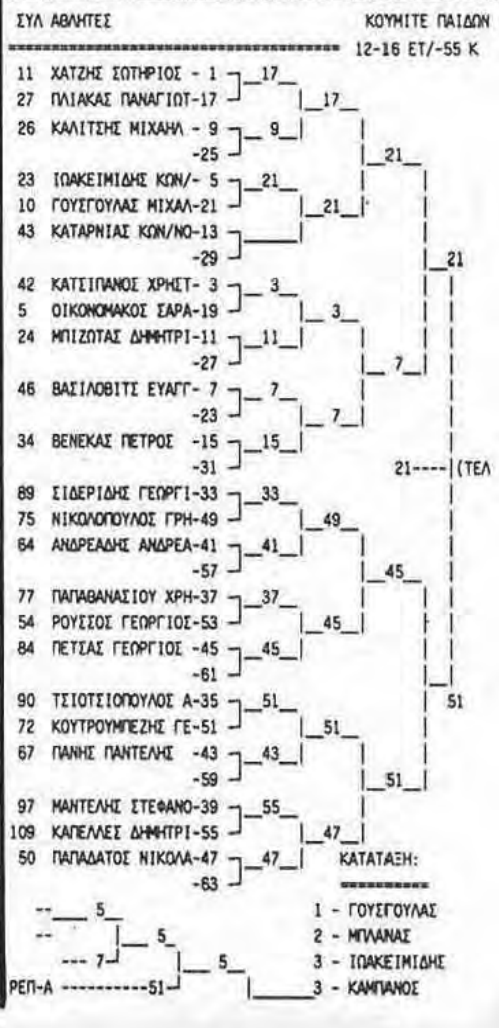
ΣΥΛ ΑΘΛΗΤΕΣ ΚΟΥΜΙΤΕ ΠΑΙΔΩΝ
================================ 12-16 ΕΤ/-55 Κ

11 ΧΑΤΖΗΣ ΣΩΤΗΡΙΟΣ - 1 _17_
27 ΠΛΙΑΚΑΣ ΠΑΝΑΓΙΩΤ-17 _17_
26 ΚΑΛΙΤΣΗΣ ΜΙΧΑΗΛ - 9 _9_
-25 _21_
23 ΙΩΑΚΕΙΜΙΔΗΣ ΚΩΝ/- 5 _21_
10 ΓΟΥΣΓΟΥΛΑΣ ΜΙΧΑΛ-21 _21_
43 ΚΑΤΑΡΝΙΑΣ ΚΩΝ/ΝΟ-13
-29 _21
42 ΚΑΤΣΙΠΑΝΟΣ ΧΡΗΣΤ- 3 _3_
5 ΟΙΚΟΝΟΜΑΚΟΣ ΣΑΡΑ-19 _3_
24 ΜΠΙΖΩΤΑΣ ΔΗΜΗΤΡΙ-11 _11_
-27 _7_
46 ΒΑΣΙΛΟΒΙΤΣ ΕΥΑΓΓ- 7 _7_
-23 _7_
34 ΒΕΝΕΚΑΣ ΠΕΤΡΟΣ -15 _15_
-31 21----|(ΤΕΛ
89 ΣΙΔΕΡΙΔΗΣ ΓΕΩΡΓΙ-33 _33_
75 ΝΙΚΟΛΟΠΟΥΛΟΣ ΓΡΗ-49 _49_
64 ΑΝΔΡΕΑΔΗΣ ΑΝΔΡΕΑ-41 _41_
-57 _45_
77 ΠΑΠΑΘΑΝΑΣΙΟΥ ΧΡΗ-37 _37_
54 ΡΟΥΣΣΟΣ ΓΕΩΡΓΙΟΣ-53 _45_
84 ΠΕΤΣΑΣ ΓΕΩΡΓΙΟΣ -45 _45_
-61
90 ΤΣΙΟΤΣΙΟΠΟΥΛΟΣ Α-35 _51_ 51
72 ΚΟΥΤΡΟΥΜΠΕΖΗΣ ΓΕ-51 _51_
67 ΠΑΝΗΣ ΠΑΝΤΕΛΗΣ -43 _43_
-59 _51_
97 ΜΑΝΤΕΛΗΣ ΣΤΕΦΑΝΟ-39 _55_
109 ΚΑΠΕΛΛΕΣ ΔΗΜΗΤΡΙ-55 _47_
50 ΠΑΠΑΔΑΤΟΣ ΝΙΚΟΛΑ-47 _47_ ΚΑΤΑΤΑΞΗ:
-63 =========

--___ 5_ 1 - ΓΟΥΣΓΟΥΛΑΣ
-- _5_ 2 - ΜΠΛΑΝΑΣ
--- 7 _5_ 3 - ΙΩΑΚΕΙΜΙΔΗΣ
ΡΕΠ-Α ----------51 _____3 - ΚΑΜΠΑΝΟΣ